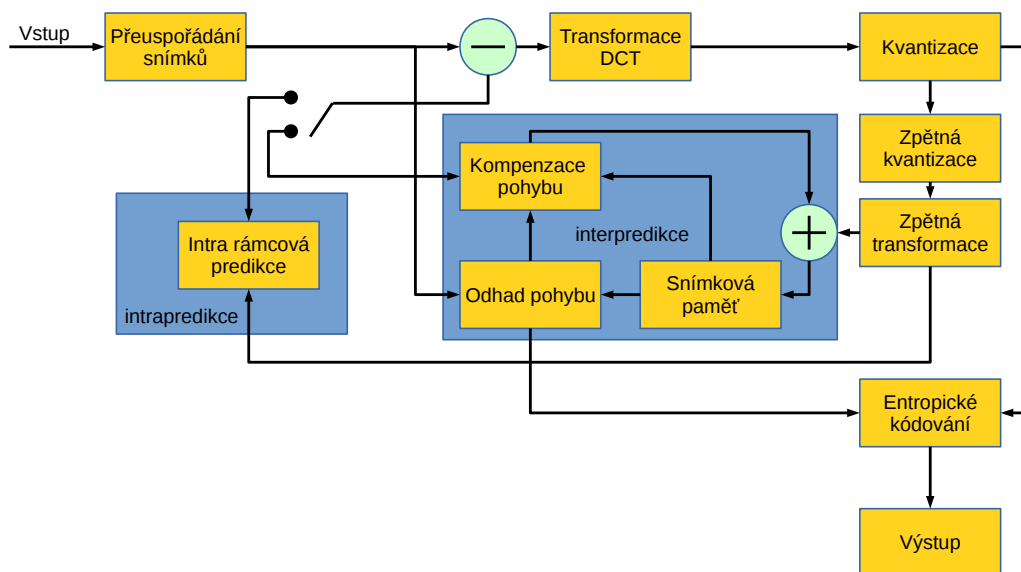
Vstup

Přeuspořádání snímků

Transformace DCT

Kvantizace

Zpětná kvantizace

Zpětná transformace

Kompenzace pohybu

interpredikce

Odhad pohybu

Snímková paměť

Intra rámcová predikce

intrapredikce

Entropické kódování

Výstup